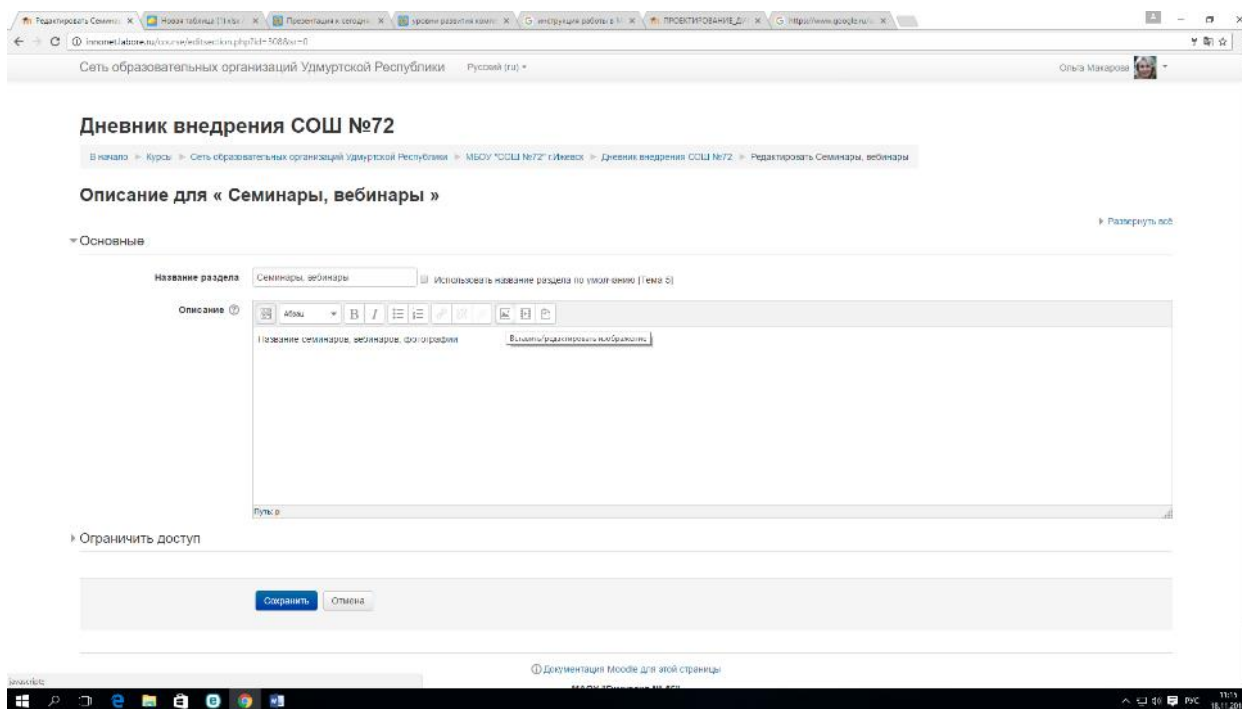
Редактировать Семина | Новая таблица | Презентация к сегодня | уровни развития комп | инструкция работы в | ПРОЕКТИРОВАНИЕ_ДН | https://www.google.ru

innomet.labore.ru/course/editsection.php?id=3088&sr=0

Сеть образовательных организаций Удмуртской Республики Русский (ru)

Ольга Макарова

Дневник внедрения СОШ №72

В начало ► Курсы ► Сеть образовательных организаций Удмуртской Республики ► МБОУ "СОШ №72" г.Ижевск ► Дневник внедрения СОШ №72 ► Редактировать Семинары, вебинары

Описание для « Семинары, вебинары »

▸ Развернуть всё

▾ Основные

Название раздела Семинары, вебинары Использовать название раздела по умолчанию (Тема 5)

Описание Абзац B I

Название семинаров, вебинаров, фотографии

Вставить/редактировать изображение

Путь: p

▸ Ограничить доступ

Сохранить Отмена

Документация Moodle для этой страницы

javascript:

РУС 11:15 16.11.201